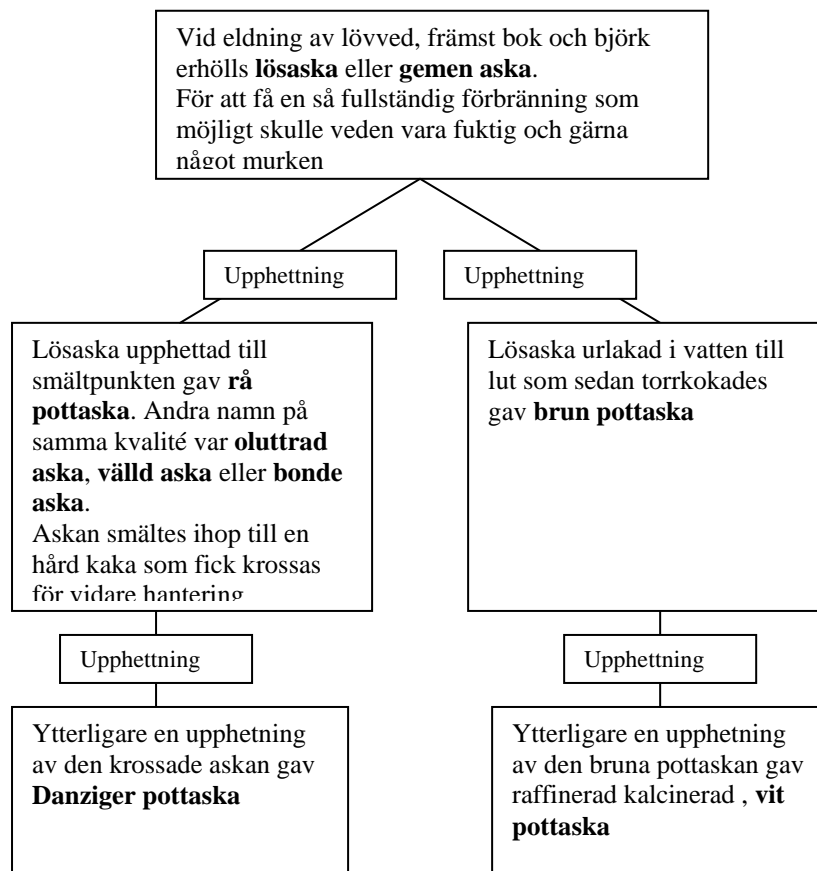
Vid eldning av lövved, främst bok och björk erhölls **lösaska** eller **gemen aska**.
För att få en så fullständig förbränning som möjligt skulle veden vara fuktig och gärna något murken

Upphettning

Upphettning

Lösaska upphettad till smältpunkten gav **rå pottaska**. Andra namn på samma kvalité var **oluttrad aska**, **välld aska** eller **bonde aska**.
Askan smältes ihop till en hård kaka som fick krossas för vidare hantering

Lösaska urlakad i vatten till lut som sedan torrkokades gav **brun pottaska**

Upphettning

Upphettning

Ytterligare en upphetning av den krossade askan gav **Danziger pottaska**

Ytterligare en upphetning av den bruna pottaskan gav raffinerad kalcinerad , **vit pottaska**